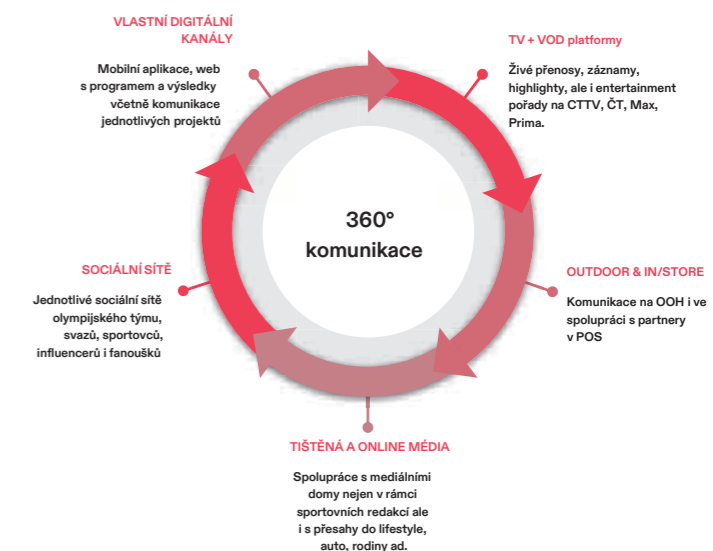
VLASTNÍ DIGITÁLNÍ KANÁLY

Mobilní aplikace, web s programem a výsledky včetně komunikace jednotlivých projektů

TV + VOD platformy

Živé přenosy, záznamy, highlighty, ale i entertainment pořady na CTTV, ČT, Max, Prima.

360° komunikace

SOCIÁLNÍ SÍTĚ

Jednotlivé sociální sítě olympijského týmu, svazů, sportovců, influencerů i fanoušků

OUTDOOR & IN/STORE

Komunikace na OOH i ve spolupráci s partnery v POS

TIŠTĚNÁ A ONLINE MÉDIA

Spolupráce s mediálními domy nejen v rámci sportovních redakcí ale i s přesahy do lifestyle, auto, rodiny ad.